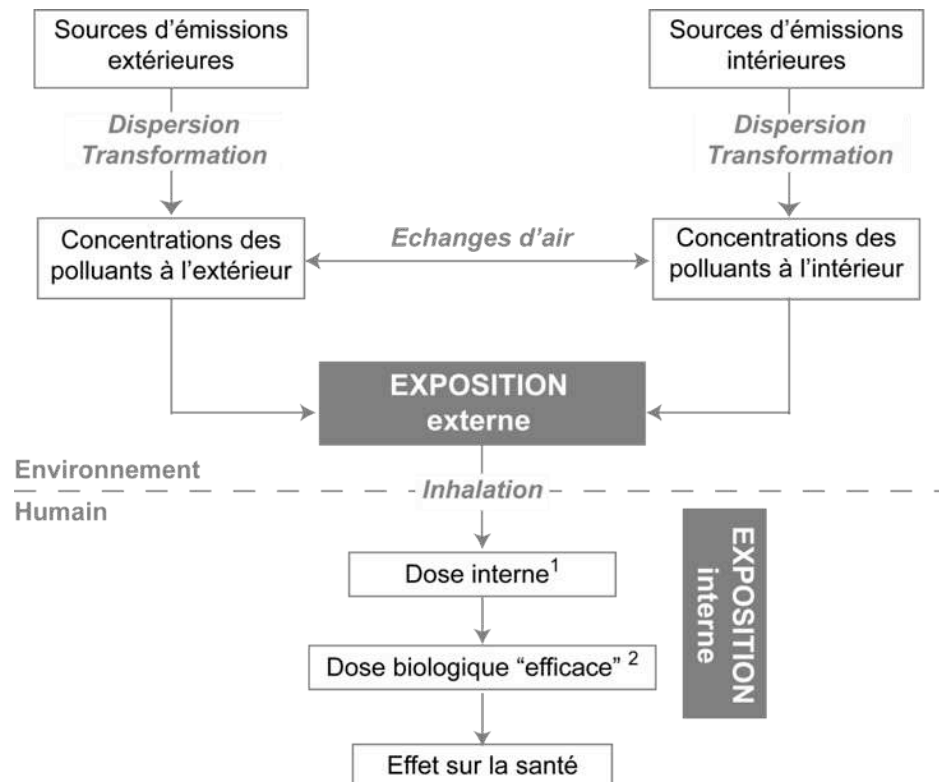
Sources d'émissions extérieures

Sources d'émissions intérieures

Dispersion
Transformation

Dispersion
Transformation

Concentrations des polluants à l'extérieur

Echanges d'air

Concentrations des polluants à l'intérieur

EXPOSITION
externe

Environnement

Inhalation

Humain

Dose interne$^1$

Dose biologique "efficace" $^2$

Effet sur la santé

EXPOSITION
interne